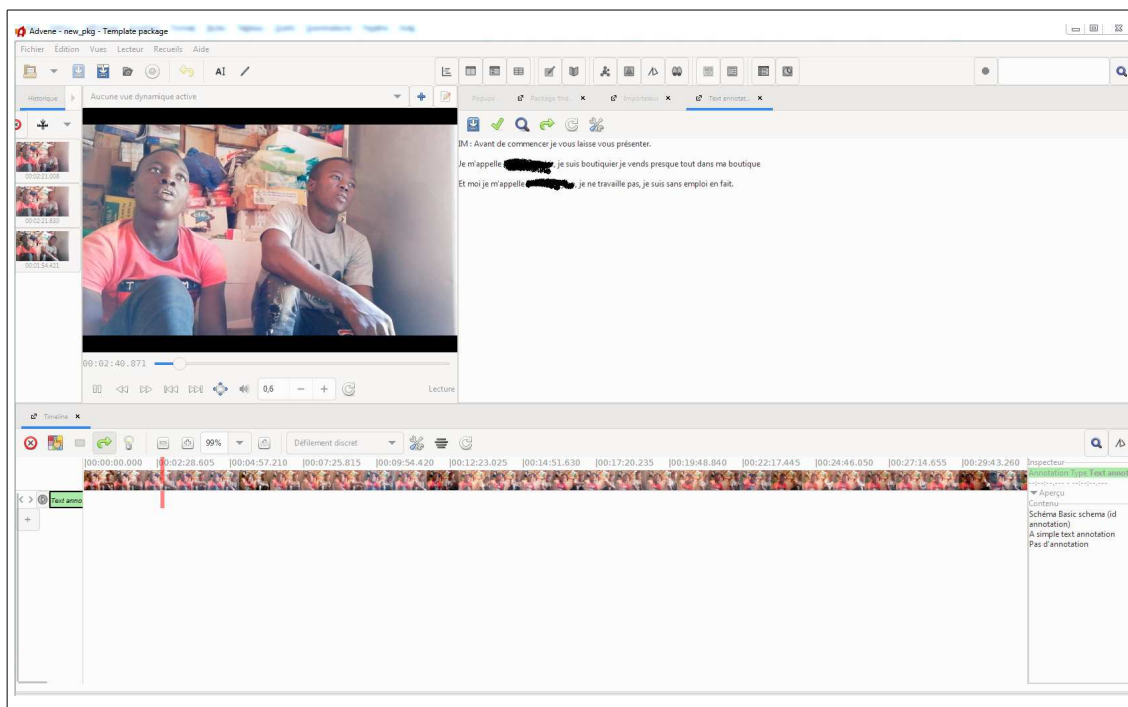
Advene - new_pkg - Template package

Fichier Édition Vues Lecteur Recueils Aide

AI

Historique

Aucune vue dynamique active

00:02:21.008

00:02:21.833

00:01:54.421

00:02:40.871

0,6

Lecture

Popup

Package find...

Importateur

Text annotat...

IM : Avant de commencer je vous laisse vous présenter.

Je m'appelle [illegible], je suis boutiquier je vends presque tout dans ma boutique

Et moi je m'appelle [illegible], je ne travaille pas, je suis sans emploi en fait.

Timeline

99%

Défilement discret

|00:00:00.000 |00:02:28.605 |00:04:57.210 |00:07:25.815 |00:09:54.420 |00:12:23.025 |00:14:51.630 |00:17:20.235 |00:19:48.840 |00:22:17.445 |00:24:46.050 |00:27:14.655 |00:29:43.260

Text anno

Inspecteur

Annotation Type Text annot

Aperçu

Contenu

Schéma Basic schema (id annotation)

A simple text annotation

Pas d'annotation